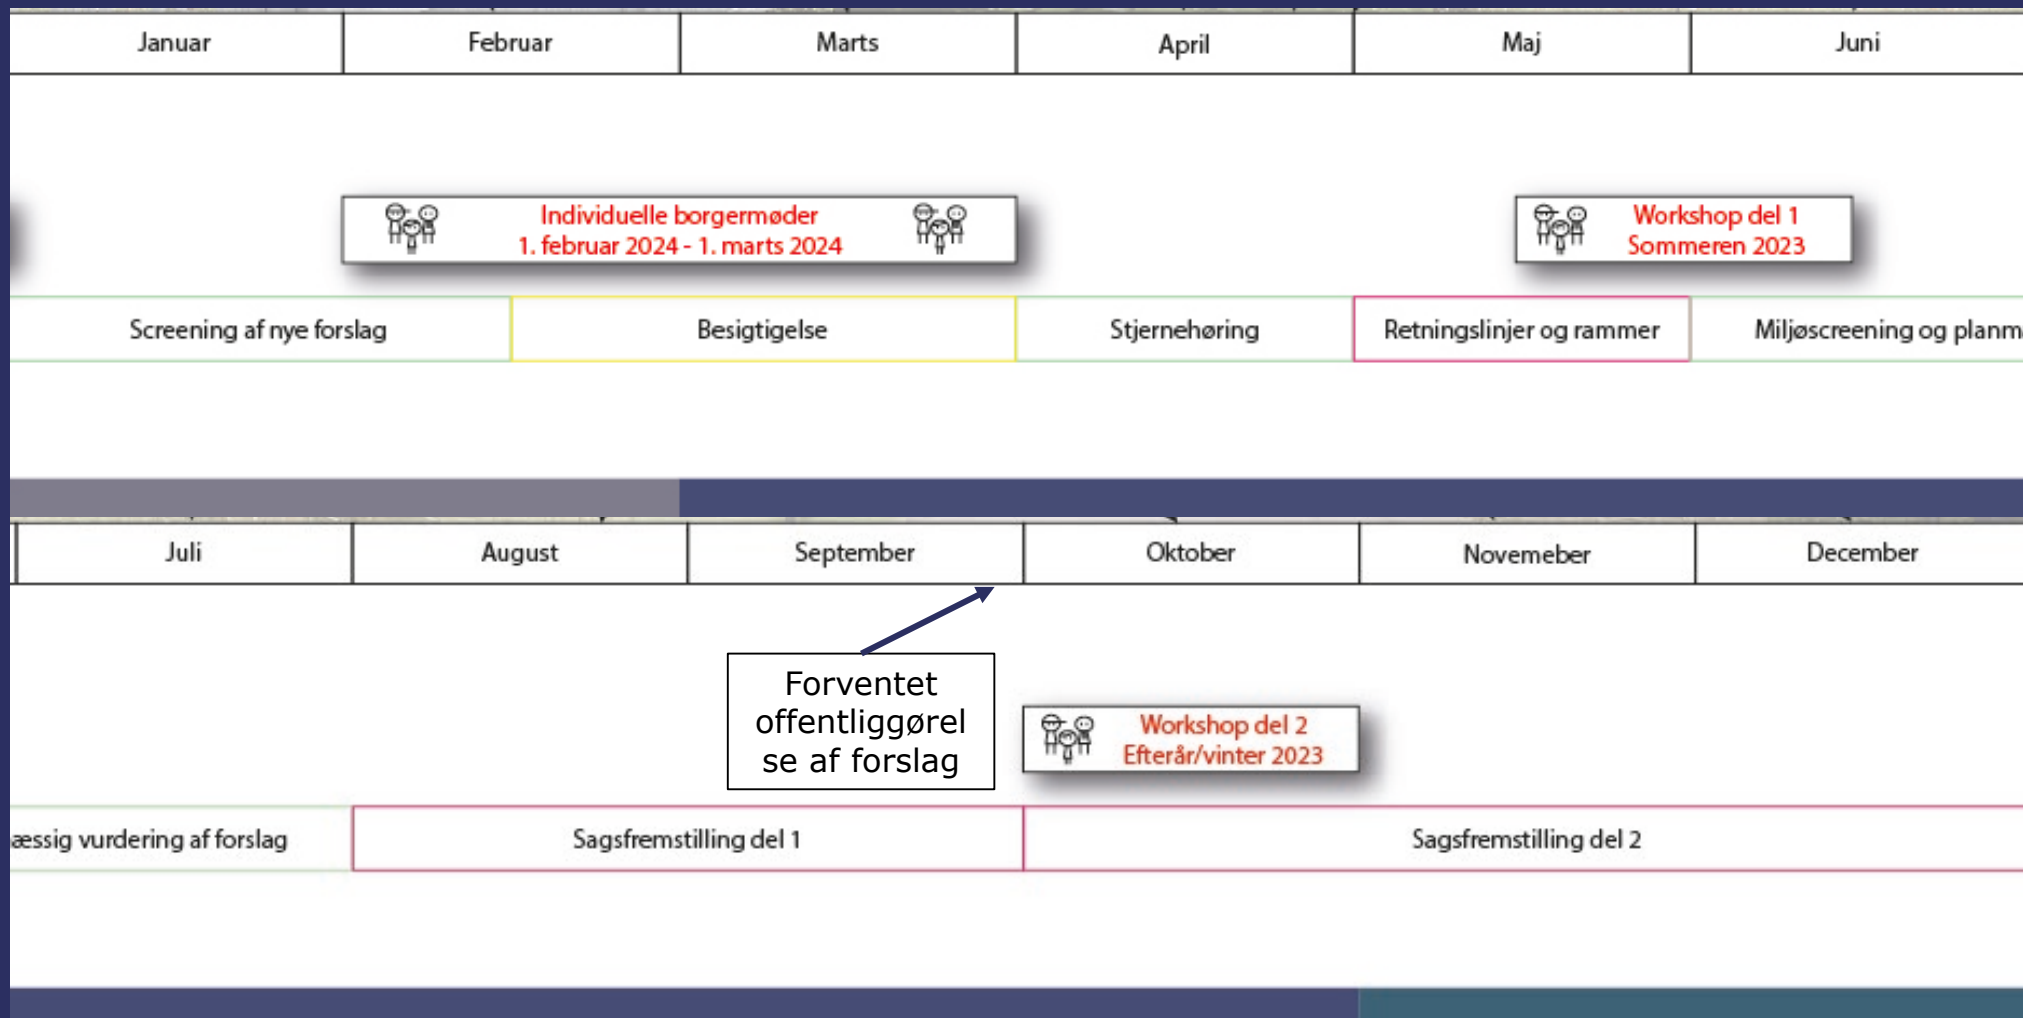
| Januar | Februar | Marts | April | Maj | Juni |
|---|---|---|---|---|---|

Individuelle borgermøder
1. februar 2024 - 1. marts 2024

Workshop del 1
Sommeren 2023

Screening af nye forslag

Besigtigelse

Stjernehøring

Retningslinjer og rammer

Miljøscreening og planm

| Juli | August | September | Oktober | Novemeber | December |
|---|---|---|---|---|---|

Forventet offentliggørelse af forslag

Workshop del 2
Efterår/vinter 2023

æssig vurdering af forslag

Sagsfremstilling del 1

Sagsfremstilling del 2